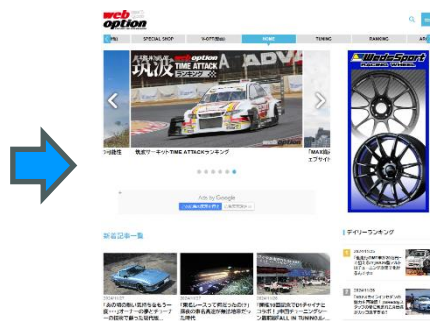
web option

MENU | SPECIAL SHOP | ターボ (Turbo) | HOME | TUNING | RANKING

web option TIME ATTACK ランキング

筑波

ADVA

]の捷性

筑波サーキットTIME ATTACKランキング

「MAX織戸 エブサイト

Ads by Google

新着記事一覧

| デイリーランキング

WedsSport